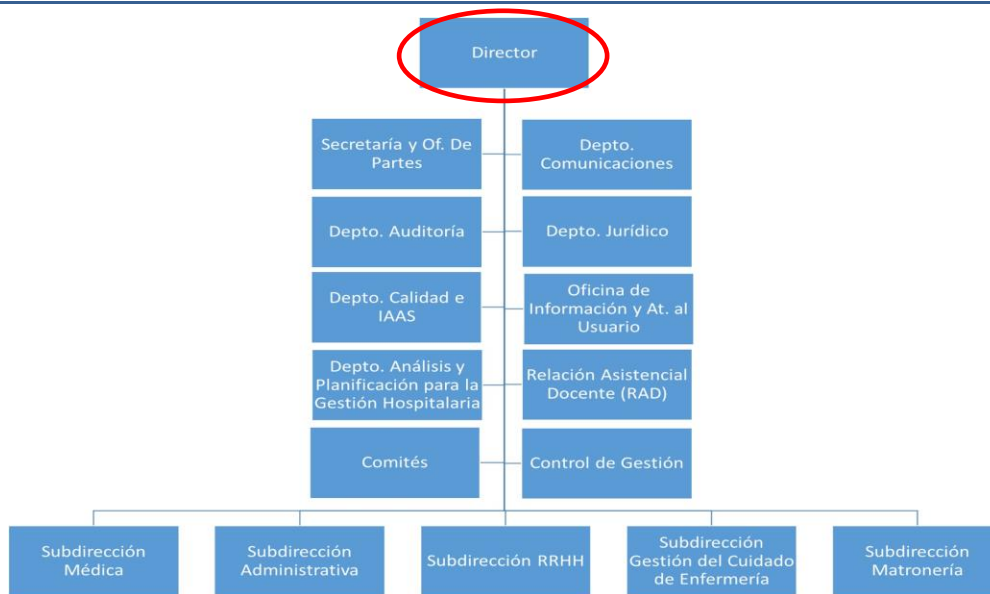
Director

Secretaría y Of. De Partes

Depto. Comunicaciones

Depto. Auditoría

Depto. Jurídico

Depto. Calidad e IAAS

Oficina de Información y At. al Usuario

Depto. Análisis y Planificación para la Gestión Hospitalaria

Relación Asistencial Docente (RAD)

Comités

Control de Gestión

Subdirección Médica

Subdirección Administrativa

Subdirección RRHH

Subdirección Gestión del Cuidado de Enfermería

Subdirección Matronería